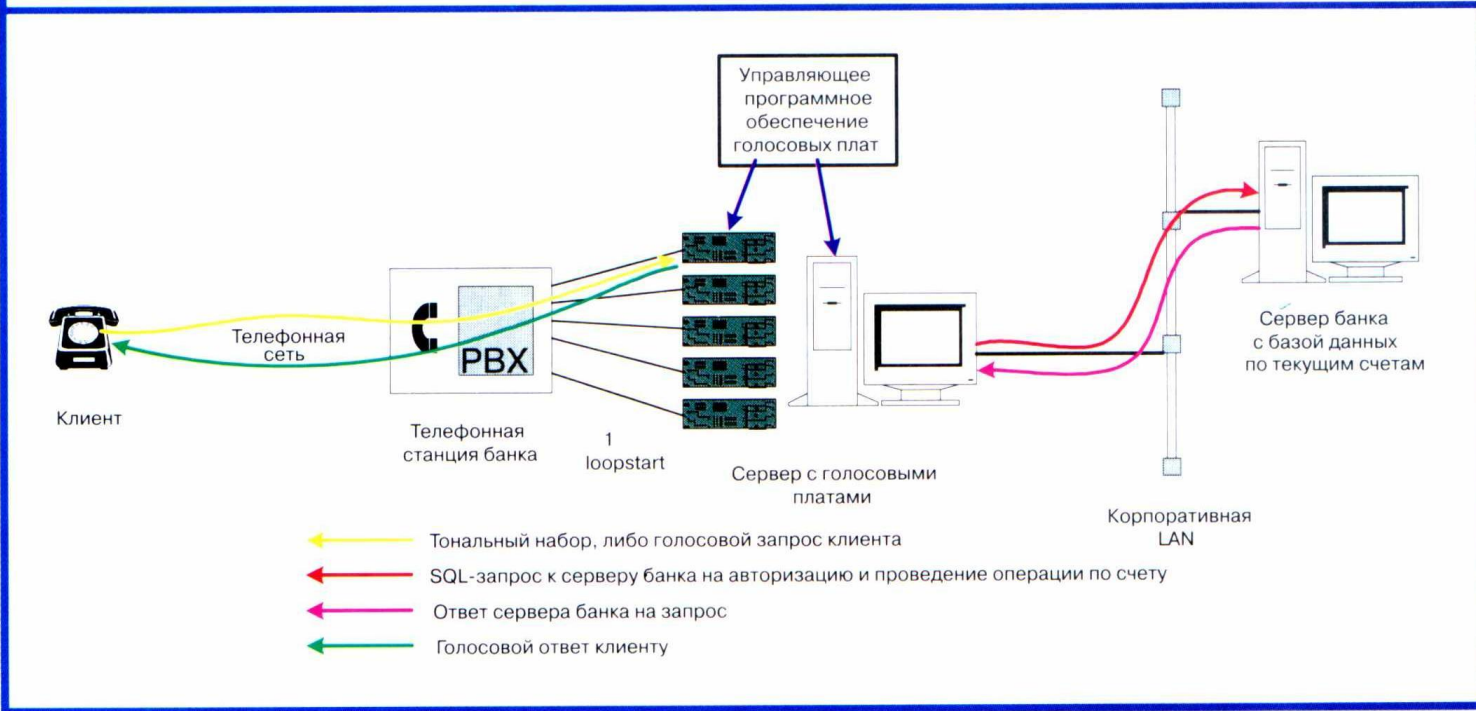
Управляющее программное обеспечение голосовых плат

Телефонная сеть

PBX

Клиент

Телефонная станция банка

1 loopstart

Сервер с голосовыми платами

Сервер банка с базой данных по текущим счетам

Корпоративная LAN

Тональный набор, либо голосовой запрос клиента

SQL-запрос к серверу банка на авторизацию и проведение операции по счету

Ответ сервера банка на запрос

Голосовой ответ клиенту